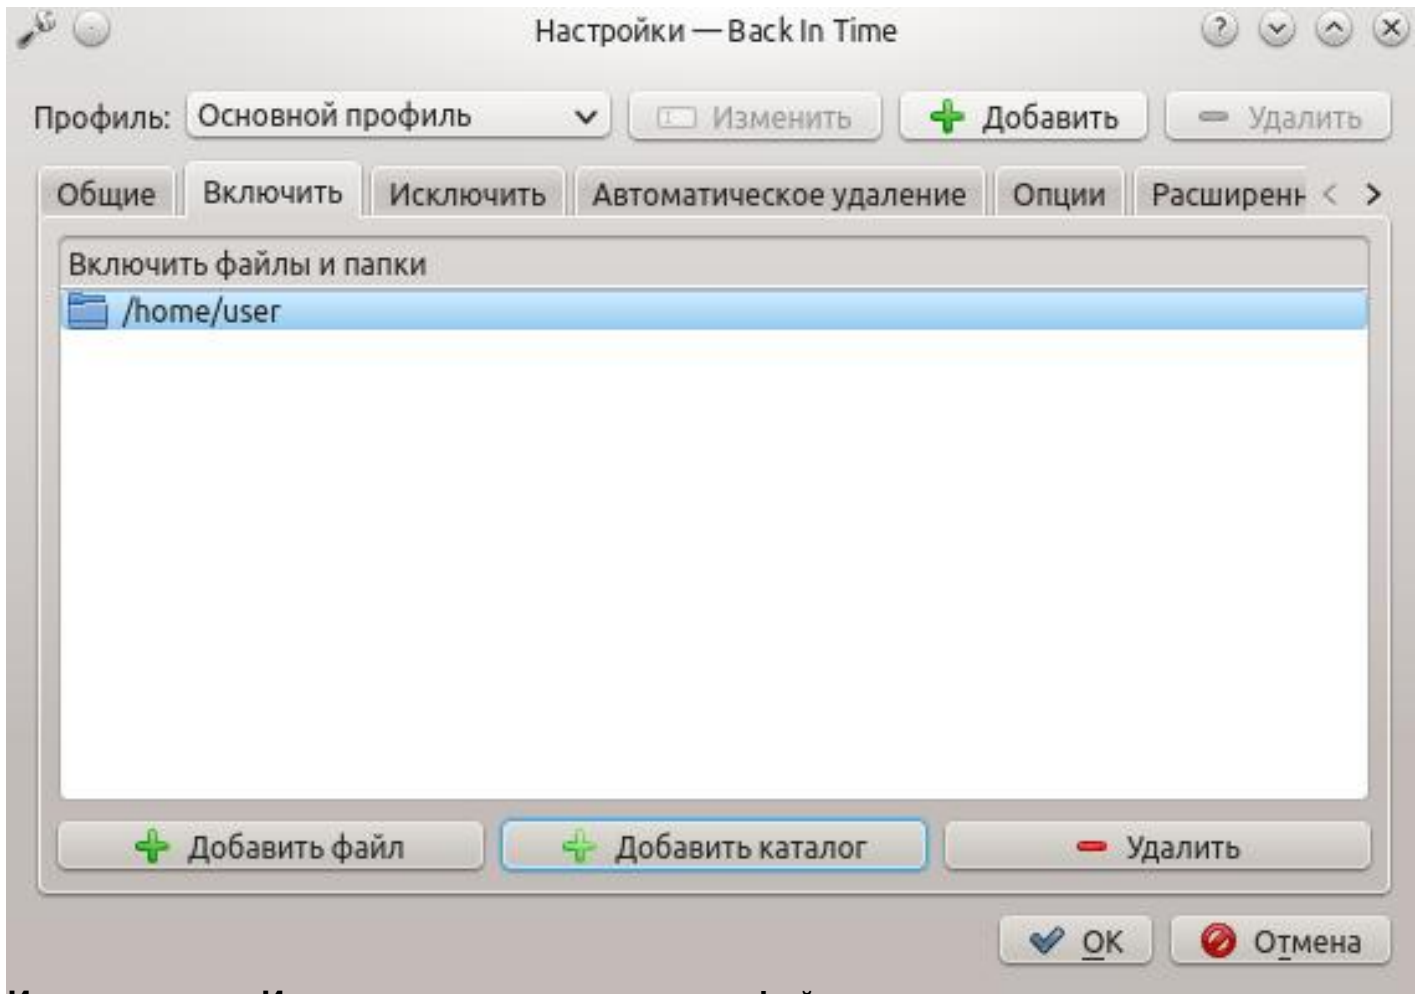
Настройки — Back In Time

Профиль: Основной профиль

Изменить

Добавить

Удалить

Общие

Включить

Исключить

Автоматическое удаление

Опции

Расширенн

Включить файлы и папки

/home/user

Добавить файл

Добавить каталог

Удалить

OK

Отмена

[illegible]